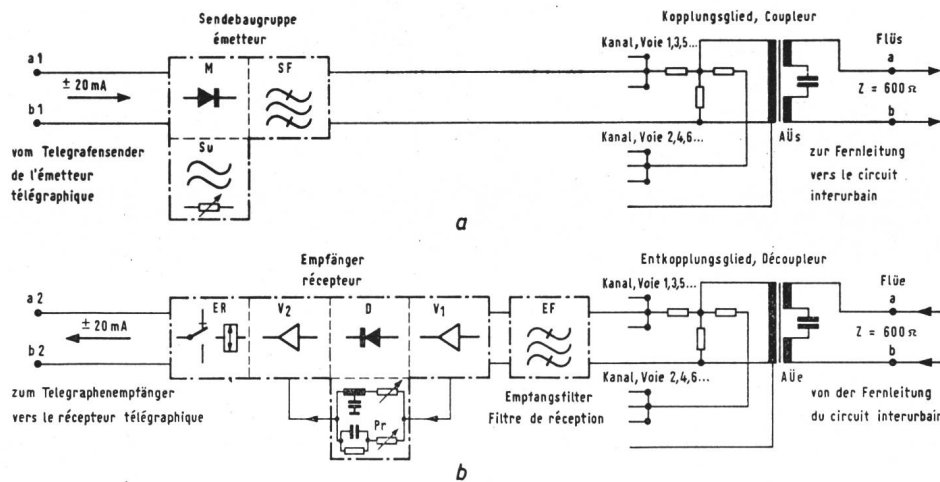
Sendebaugruppe
émetteur

Kopplungsglied, Coupleur

a 1
± 20 mA
b 1

M
SF
Sv

Kanal, Voie 1,3,5...
Kanal, Voie 2,4,6...

Flüs
a
Z = 600 Ω
b
AÜs

vom Telegrafensender
de l'émetteur
télégraphique

zur Fernleitung
vers le circuit
interurbain

a

Empfänger
récepteur

Entkopplungsglied, Découpleur

a 2
± 20 mA
b 2

ER
V2
D
V1
EF
Pr

Kanal, Voie 1,3,5...
Kanal, Voie 2,4,6...

Flüe
a
Z = 600 Ω
b
AÜe

zum Telegraphenempfänger
vers le récepteur télégraphique

Empfangsfilter
Filtre de réception

von der Fernleitung
du circuit interurbain

b